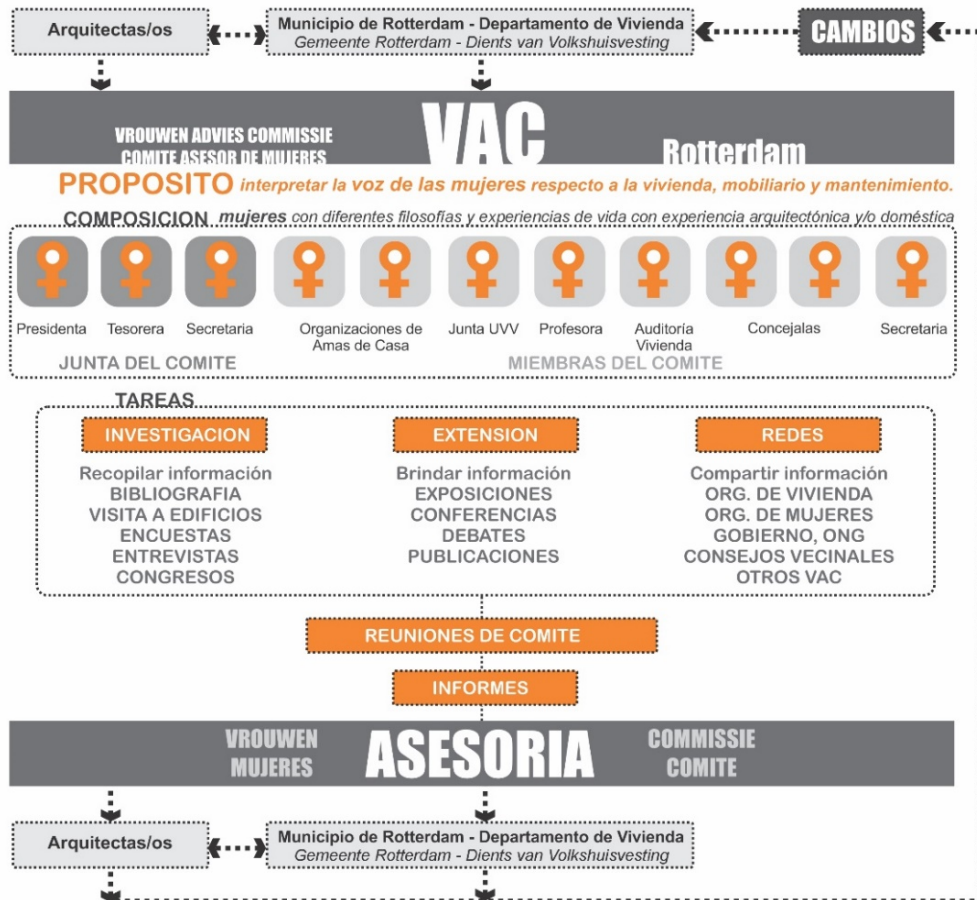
Arquitectas/os

Municipio de Rotterdam - Departamento de Vivienda
Gemeente Rotterdam - Dients van Volkshuisvesting

CAMBIOS

VROUWEN ADVIES COMMISSIE
COMITE ASESOR DE MUJERES

VAC

Rotterdam

PROPOSITO interpretar la voz de las mujeres respecto a la vivienda, mobiliario y mantenimiento.

COMPOSICION mujeres con diferentes filosofías y experiencias de vida con experiencia arquitectónica y/o doméstica

Presidenta
Tesorera
Secretaria
Organizaciones de Amas de Casa
Junta UVV
Profesora
Auditoría Vivienda
Concejalas
Secretaria

JUNTA DEL COMITE
MIEMBRAS DEL COMITE

TAREAS

INVESTIGACION
Recopilar información
BIBLIOGRAFIA
VISITA A EDIFICIOS
ENCUESTAS
ENTREVISTAS
CONGRESOS

EXTENSION
Brindar información
EXPOSICIONES
CONFERENCIAS
DEBATES
PUBLICACIONES

REDES
Compartir información
ORG. DE VIVIENDA
ORG. DE MUJERES
GOBIERNO, ONG
CONSEJOS VECINALES
OTROS VAC

REUNIONES DE COMITE

INFORMES

VROUWEN
MUJERES

ASESORIA

COMMISSIE
COMITE

Arquitectas/os

Municipio de Rotterdam - Departamento de Vivienda
Gemeente Rotterdam - Dients van Volkshuisvesting